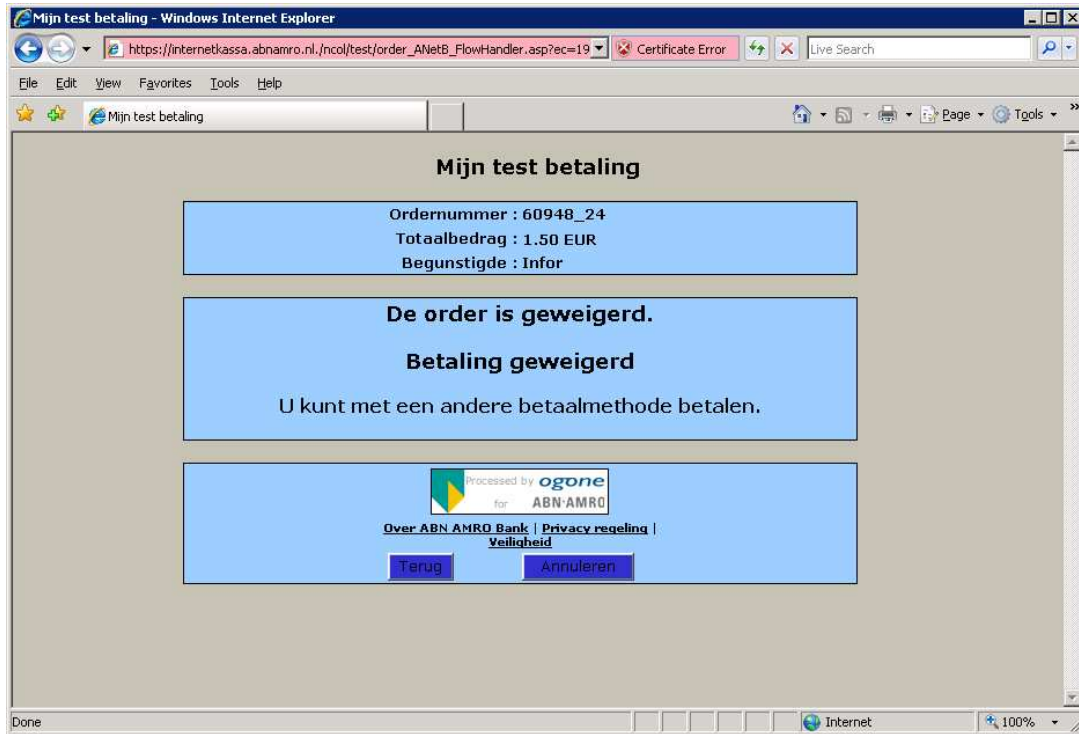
Mijn test betaling - Windows Internet Explorer

https://internetkassa.abnamro.nl./ncol/test/order_ANetB_FlowHandler.asp?ec=19 Certificate Error Live Search

File Edit View Favorites Tools Help

Mijn test betaling

Page Tools

Mijn test betaling

Ordernummer : 60948_24
Totaalbedrag : 1.50 EUR
Begunstigde : Infor

De order is geweigerd.

Betaling geweigerd

U kunt met een andere betaalmethode betalen.

Processed by ogone for ABN·AMRO

Over ABN AMRO Bank | Privacy regeling | Veiligheid

Terug Annuleren

Done Internet 100%